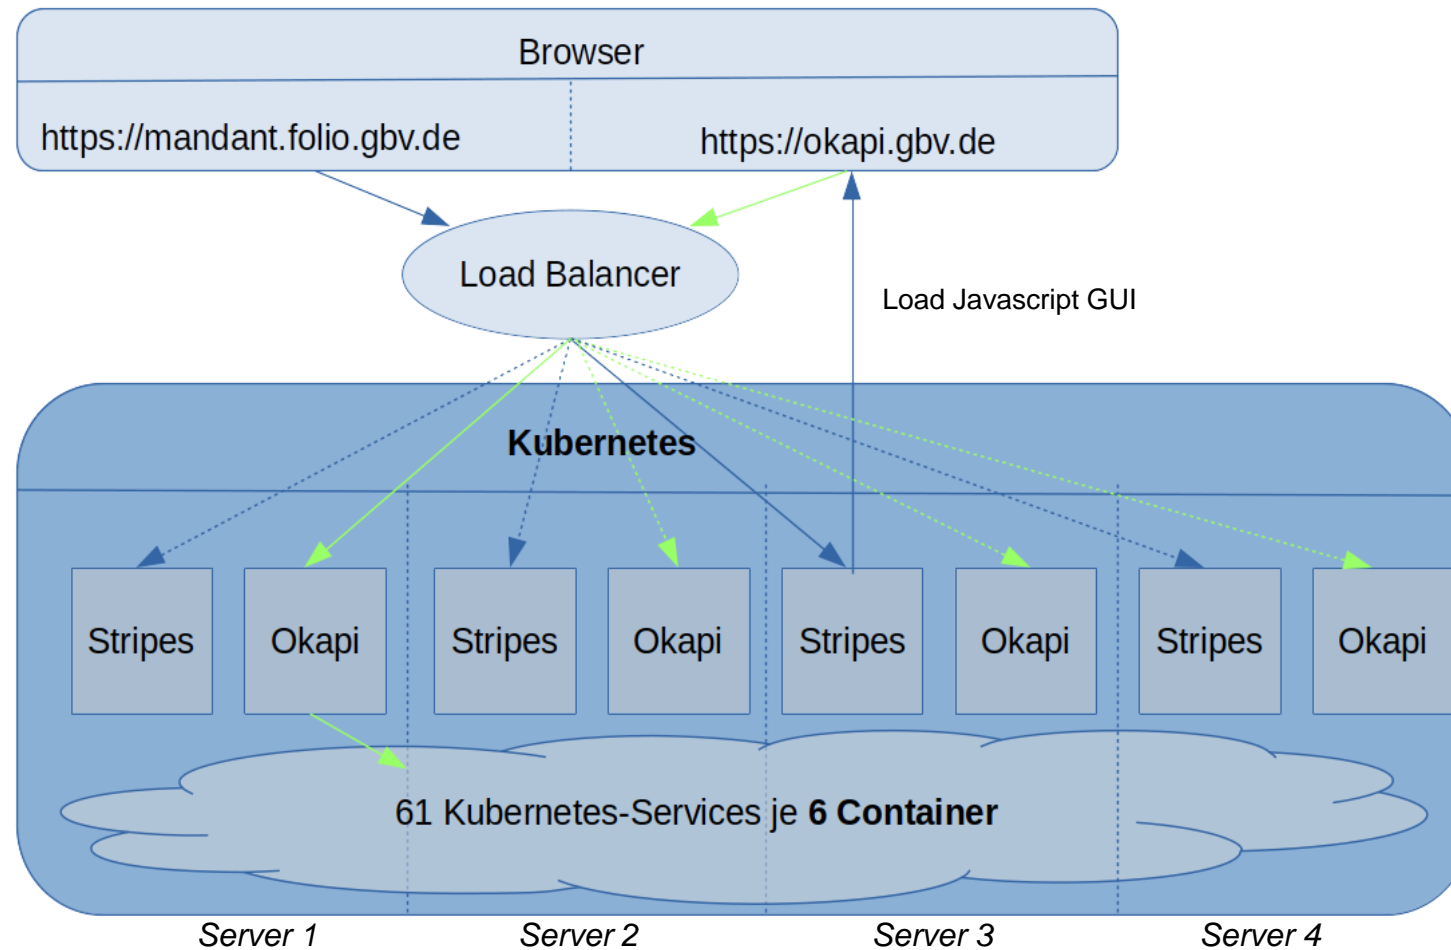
Browser

https://mandant.folio.gbv.de

https://okapi.gbv.de

Load Balancer

Load Javascript GUI

**Kubernetes**

Stripes Okapi Stripes Okapi Stripes Okapi Stripes Okapi

61 Kubernetes-Services je **6 Container**

*Server 1* *Server 2* *Server 3* *Server 4*